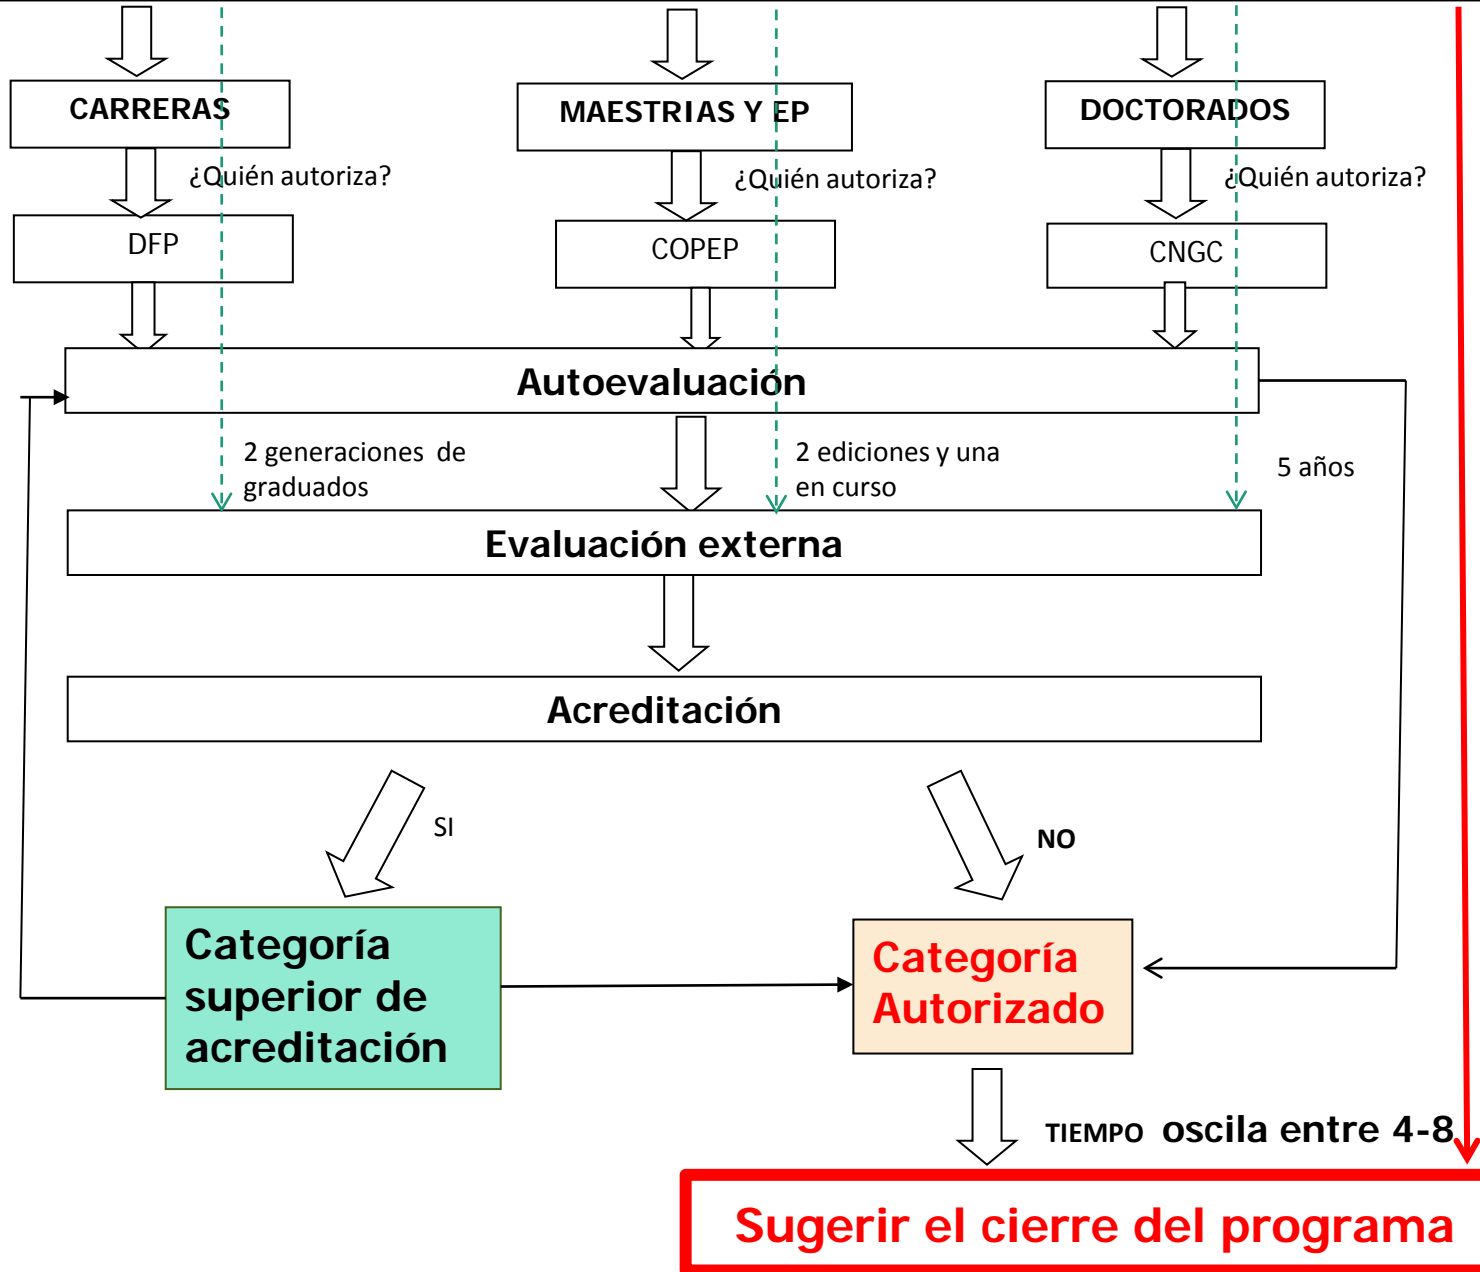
CARRERAS

MAESTRIAS Y EP

DOCTORADOS

¿Quién autoriza?

¿Quién autoriza?

¿Quién autoriza?

DFP

COPEP

CNGC

Autoevaluación

2 generaciones de graduados

2 ediciones y una en curso

5 años

Evaluación externa

Acreditación

SI

NO

Categoría superior de acreditación

Categoría Autorizado

TIEMPO oscila entre 4-8

Sugerir el cierre del programa